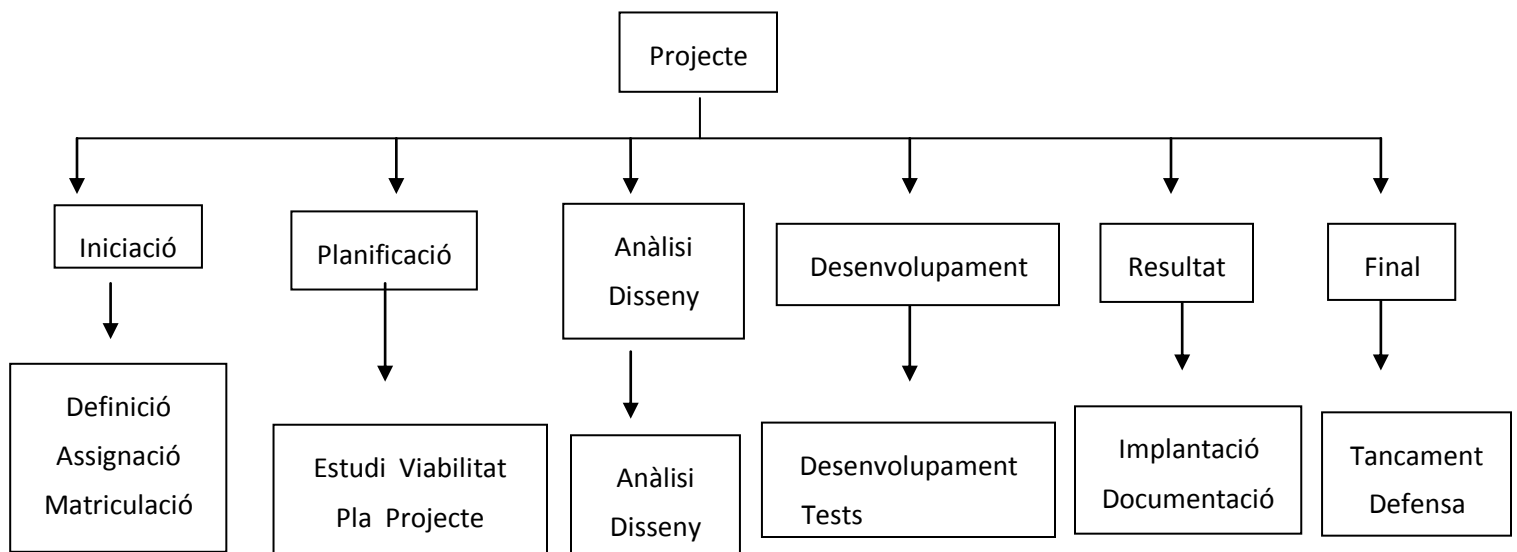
Projecte

Iniciació

Definició
Assignació
Matriculació

Planificació

Estudi Viabilitat
Pla Projecte

Anàlisi
Disseny

Anàlisi
Disseny

Desenvolupament

Desenvolupament
Tests

Resultat

Implantació
Documentació

Final

Tancament
Defensa